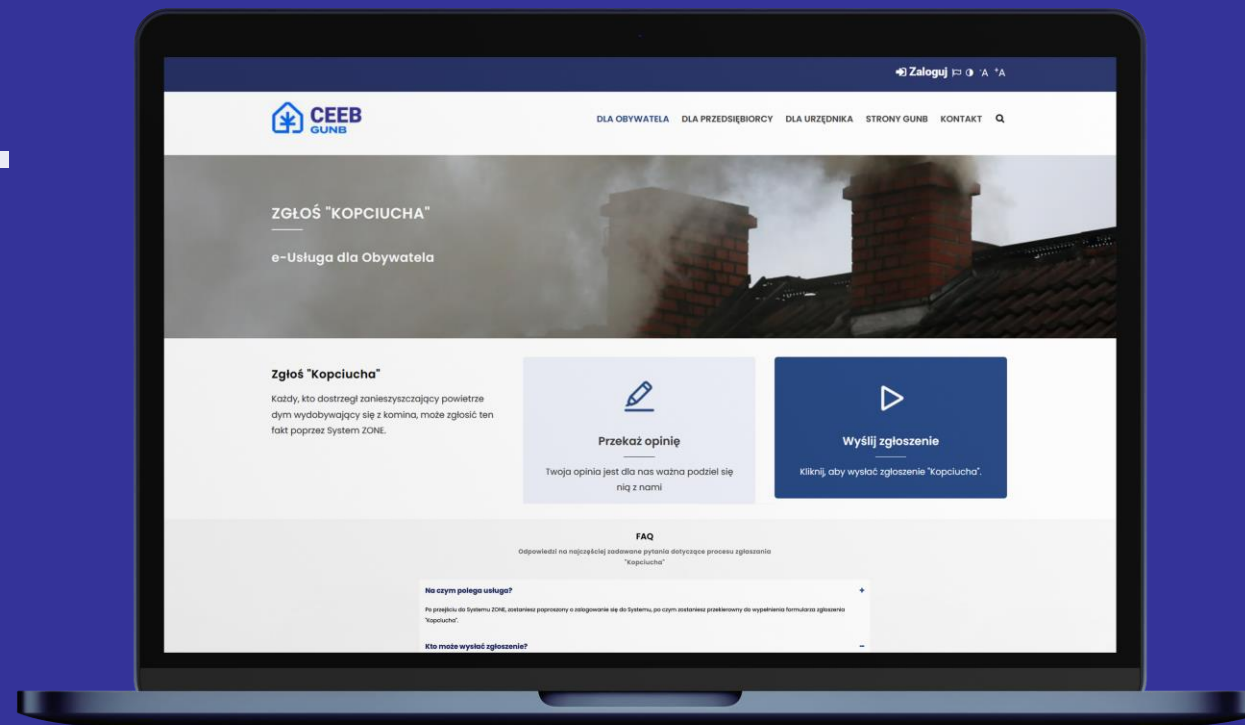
Zaloguj A⁻ A⁺A

CEEB GUNB

DLA OBYWATELA DLA PRZEDSIĘBIORCY DLA URZĘDNIKA STRONY GUNB KONTAKT

ZGŁOŚ "KOPCIUCHA"

e-Usługa dla Obywatela

Zgłoś "Kopciucha"

Każdy, kto dostrzegł zanieczyszczający powietrze dym wydobywający się z komina, może zgłosić ten fakt poprzez System ZONE.

Przekaż opinię

Twoja opinia jest dla nas ważna podziel się nią z nami

Wyślij zgłoszenie

Kliknij, aby wysłać zgłoszenie "Kopciucha".

FAQ

Odpowiedzi na najczęściej zadawane pytania dotyczące procesu zgłaszania "Kopciucha"

Na czym polega usługa?

Po przejściu do Systemu ZONE, zostaniesz poproszony o zalogowanie się do Systemu, po czym zostaniesz przekierowany do wypełnienia formularza zgłoszenia "Kopciucha".

Kto może wysłać zgłoszenie?